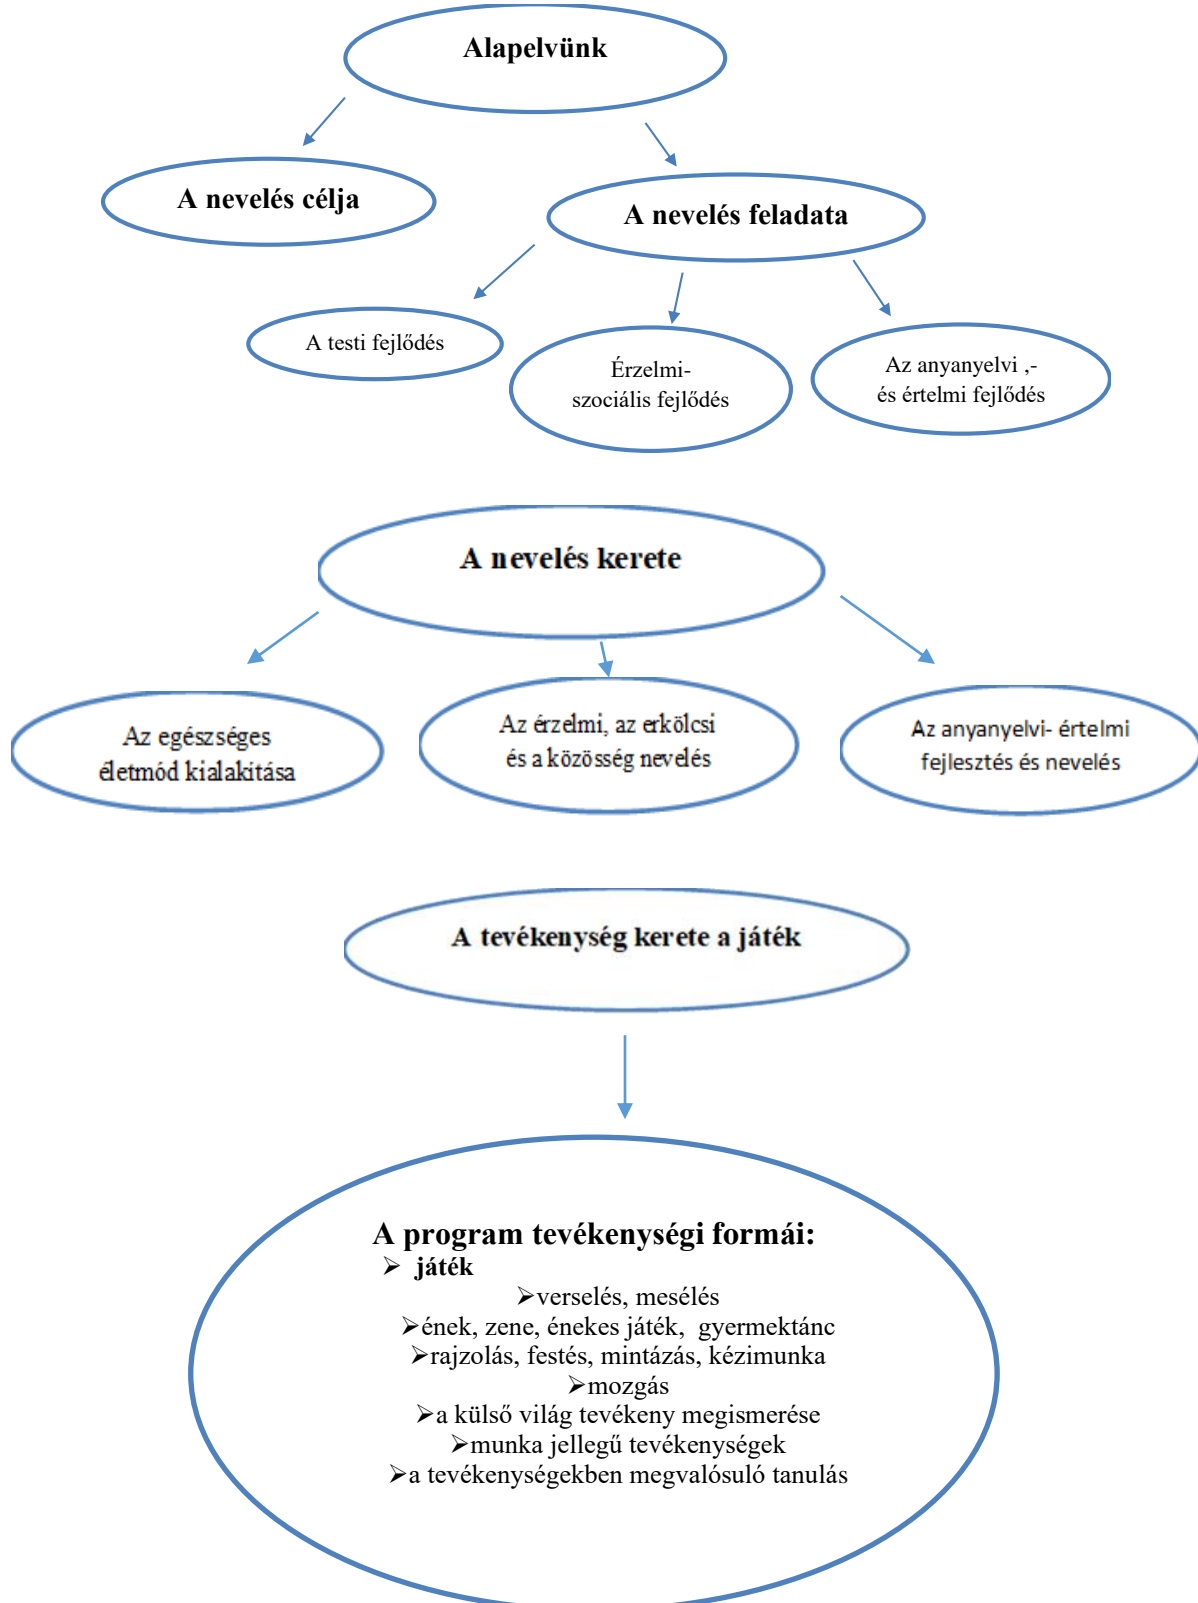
Alapelvünk

A nevelés célja

A nevelés feladata

A testi fejlődés

Érzelmi-szociális fejlődés

Az anyanyelvi ,- és értelmi fejlődés

A nevelés kerete

Az egészséges életmód kialakítása

Az érzelmi, az erkölcsi és a közösség nevelés

Az anyanyelvi- értelmi fejlesztés és nevelés

A tevékenység kerete a játék

A program tevékenységi formái:
➢ játék
➢verselés, mesélés
➢ének, zene, énekes játék, gyermektánc
➢rajzolás, festés, mintázás, kézimunka
➢mozgás
➢a külső világ tevékeny megismerése
➢munka jellegű tevékenységek
➢a tevékenységekben megvalósuló tanulás